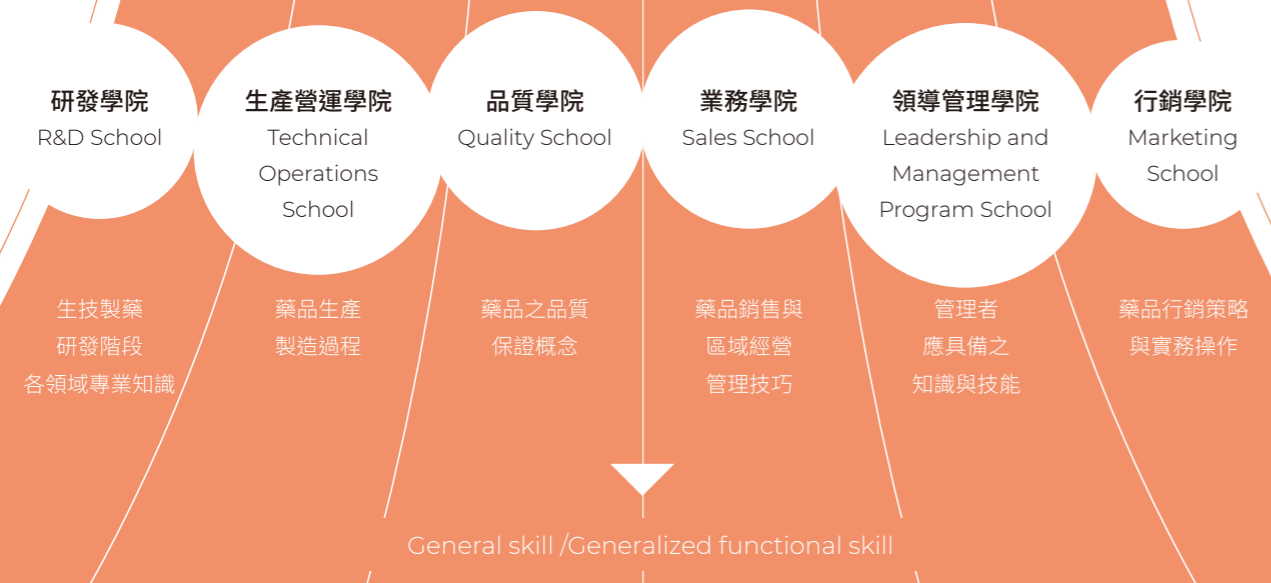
研發學院
R&D School

生產營運學院
Technical Operations School

品質學院
Quality School

業務學院
Sales School

領導管理學院
Leadership and Management Program School

行銷學院
Marketing School

生技製藥
研發階段
各領域專業知識

藥品生產
製造過程

藥品之品質
保證概念

藥品銷售與
區域經營
管理技巧

管理者
應具備之
知識與技能

藥品行銷策略
與實務操作

General skill /Generalized functional skill